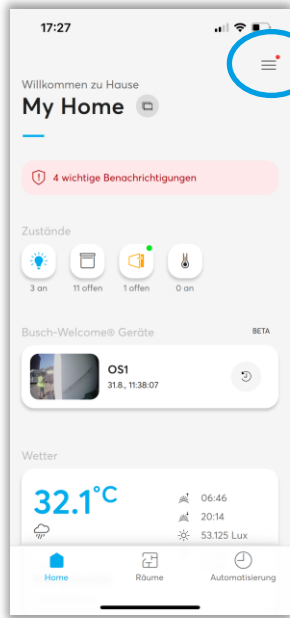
17:27

Willkommen zu Hause

My Home

4 wichtige Benachrichtigungen

Zustände

3 an

11 offen

1 offen

0 an

Busch-Welcome® Geräte

BETA

OS1

31.8., 11:38:07

Wetter

32.1°C

06:46

20:14

53.125 Lux

Home

Räume

Automatisierung